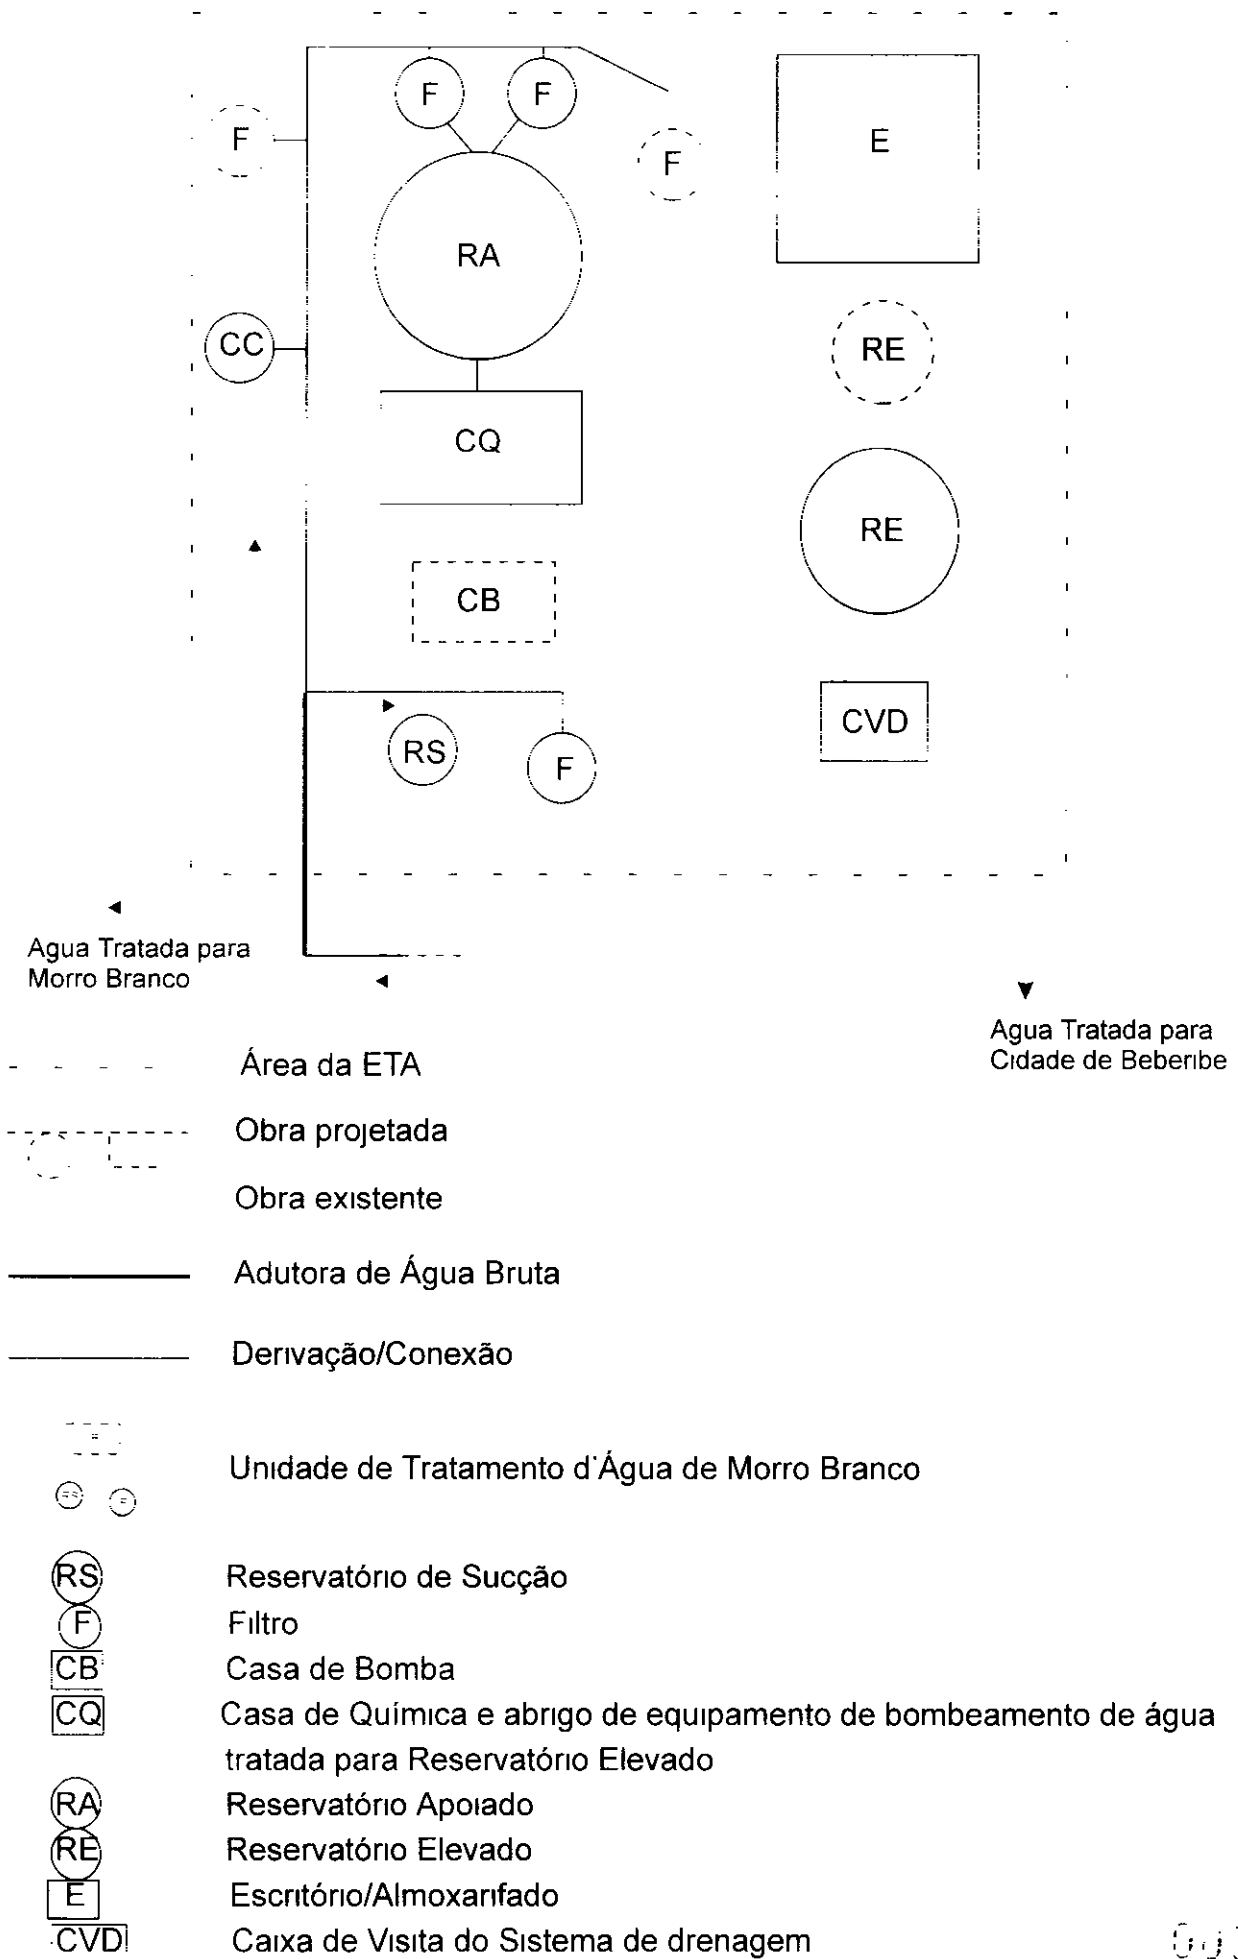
F F F F E RA CC RE CQ RE CB CVD RS F

Agua Tratada para Morro Branco

Agua Tratada para Cidade de Beberibe

Área da ETA

Obra projetada

Obra existente

Adutora de Água Bruta

Derivação/Conexão

Unidade de Tratamento d'Água de Morro Branco

RS Reservatório de Sucção
F Filtro
CB Casa de Bomba
CQ Casa de Química e abrigo de equipamento de bombeamento de água tratada para Reservatório Elevado
RA Reservatório Apoiado
RE Reservatório Elevado
E Escritório/Almoxarifado
CVD Caixa de Visita do Sistema de drenagem

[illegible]